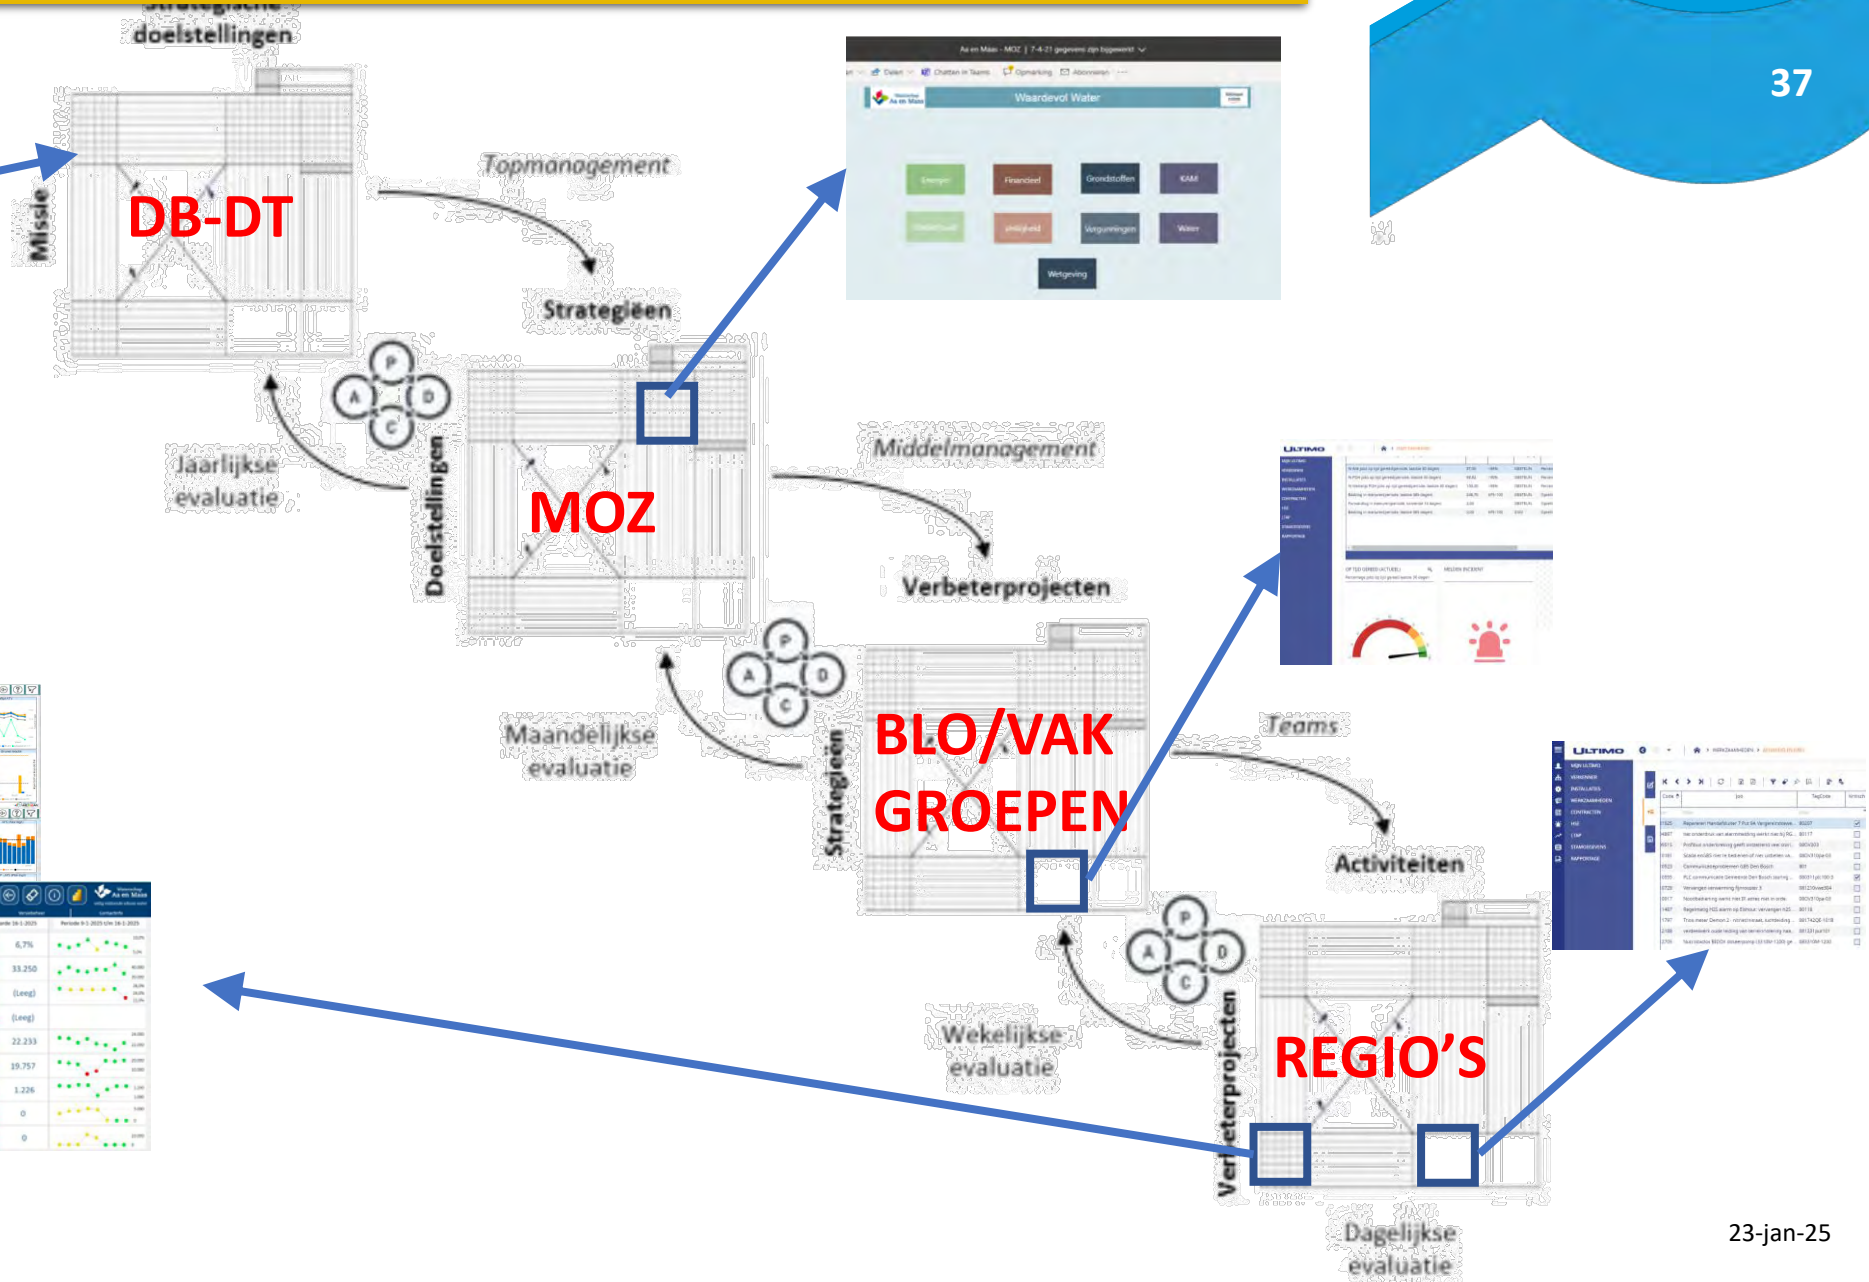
doelstellingen

Missie

DB-DT

Topmanagement

Strategieën

Waardevol Water

Energie
Financieel
Grondstoffen
KAM
Veiligheid
Vergunningen
Water
Wetgeving

P
A
D
C

Jaarlijkse evaluatie

Doelstellingen

MOZ

Middelmanagement

Verbeterprojecten

ULTIMO

P
A
D
C

Maandelijkse evaluatie

Strategieën

BLO/VAK GROEPEN

Teams

Activiteiten

ULTIMO

P
A
D
C

Wekelijkse evaluatie

Verbeterprojecten

REGIO'S

Dagelijkse evaluatie

Aa en Maas

6,7%
33.250
(Leeg)
(Leeg)
22.233
19.757
1.226
0
0

37

23-jan-25